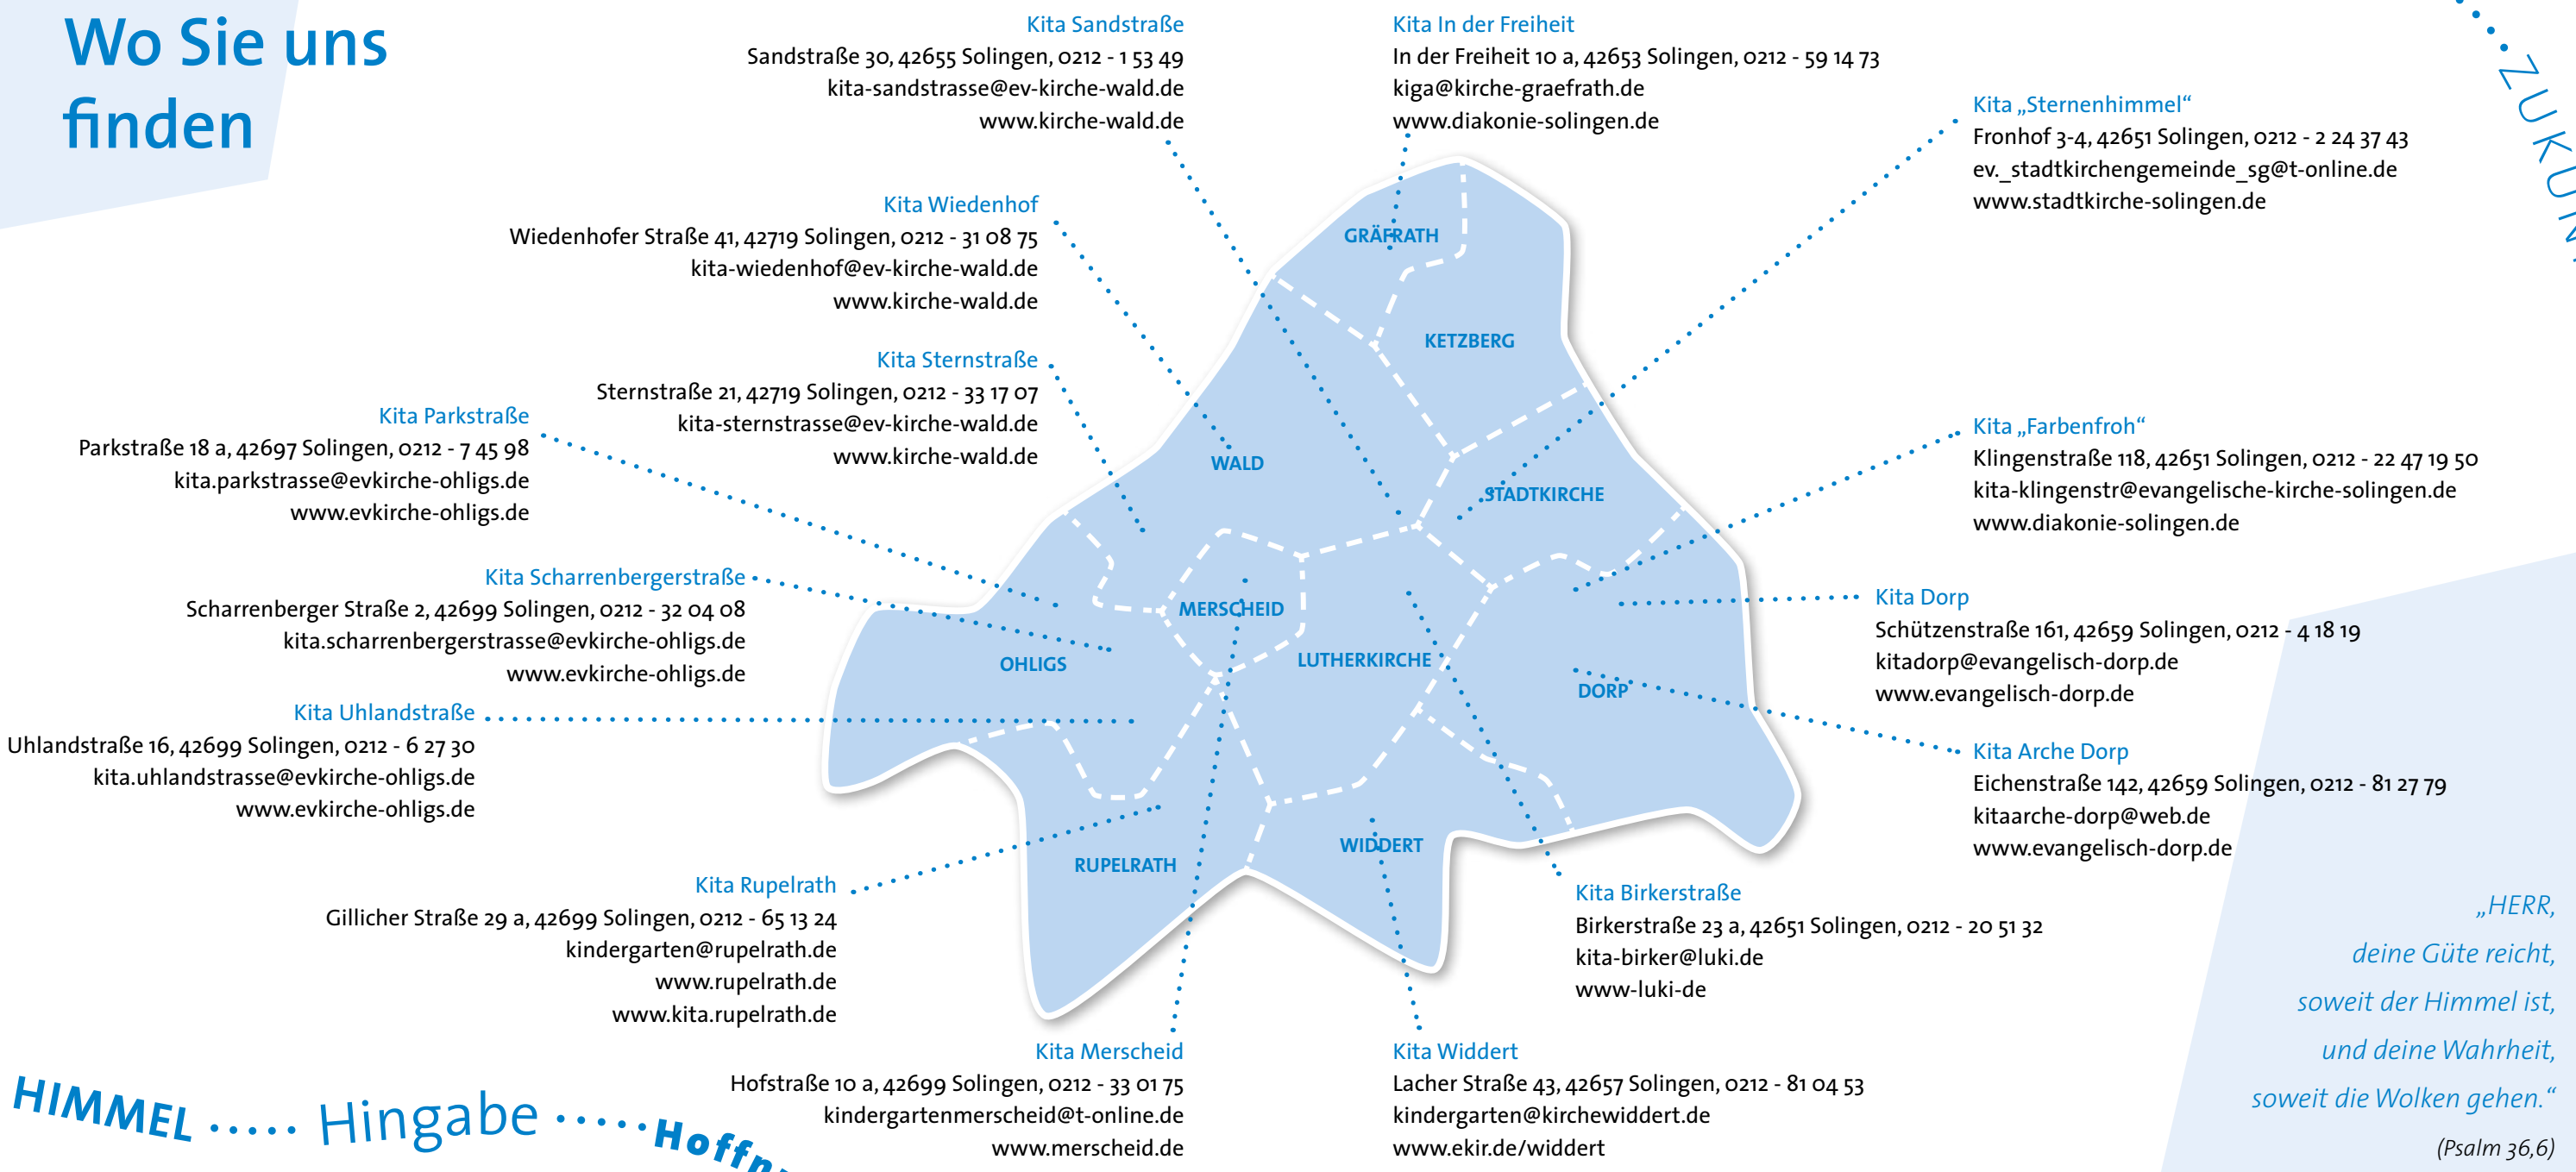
Wo Sie uns finden

Kita Sandstraße
Sandstraße 30, 42655 Solingen, 0212 - 1 53 49
kita-sandstrasse@ev-kirche-wald.de
www.kirche-wald.de

Kita In der Freiheit
In der Freiheit 10 a, 42653 Solingen, 0212 - 59 14 73
kiga@kirche-graefrath.de
www.diakonie-solingen.de

Kita „Sternenhimmel“
Fronhof 3-4, 42651 Solingen, 0212 - 2 24 37 43
ev._stadtkirchengemeinde_sg@t-online.de
www.stadtkirche-solingen.de

Kita Wiedenhof
Wiedenhofer Straße 41, 42719 Solingen, 0212 - 31 08 75
kita-wiedenhof@ev-kirche-wald.de
www.kirche-wald.de

Kita Sternstraße
Sternstraße 21, 42719 Solingen, 0212 - 33 17 07
kita-sternstrasse@ev-kirche-wald.de
www.kirche-wald.de

Kita Parkstraße
Parkstraße 18 a, 42697 Solingen, 0212 - 7 45 98
kita.parkstrasse@evkirche-ohligs.de
www.evkirche-ohligs.de

Kita „Farbenfroh“
Klingenstraße 118, 42651 Solingen, 0212 - 22 47 19 50
kita-klingenstr@evangelische-kirche-solingen.de
www.diakonie-solingen.de

Kita Scharrenbergerstraße
Scharrenberger Straße 2, 42699 Solingen, 0212 - 32 04 08
kita.scharrenbergerstrasse@evkirche-ohligs.de
www.evkirche-ohligs.de

Kita Dorp
Schützenstraße 161, 42659 Solingen, 0212 - 4 18 19
kitadorp@evangelisch-dorp.de
www.evangelisch-dorp.de

Kita Uhlandstraße
Uhlandstraße 16, 42699 Solingen, 0212 - 6 27 30
kita.uhlandstrasse@evkirche-ohligs.de
www.evkirche-ohligs.de

Kita Arche Dorp
Eichenstraße 142, 42659 Solingen, 0212 - 81 27 79
kitaarche-dorp@web.de
www.evangelisch-dorp.de

GRÄFRATH
KETZBERG
WALD
STADTKIRCHE
MERSCHEID
OHLIGS
LUTHERKIRCHE
DORP
RUPELRATH
WIDDERT

Kita Rupelrath
Gillicher Straße 29 a, 42699 Solingen, 0212 - 65 13 24
kindergarten@rupelrath.de
www.rupelrath.de
www.kita.rupelrath.de

Kita Birkerstraße
Birkerstraße 23 a, 42651 Solingen, 0212 - 20 51 32
kita-birker@luki.de
www-luki-de

Kita Merscheid
Hofstraße 10 a, 42699 Solingen, 0212 - 33 01 75
kindergartenmerscheid@t-online.de
www.merscheid.de

Kita Widdert
Lacher Straße 43, 42657 Solingen, 0212 - 81 04 53
kindergarten@kirchewiddert.de
www.ekir.de/widdert

„HERR,
deine Güte reicht,
soweit der Himmel ist,
und deine Wahrheit,
soweit die Wolken gehen.“
(Psalm 36,6)

HIMMEL ..... Hingabe .....Hoffn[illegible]

...ZUKUN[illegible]